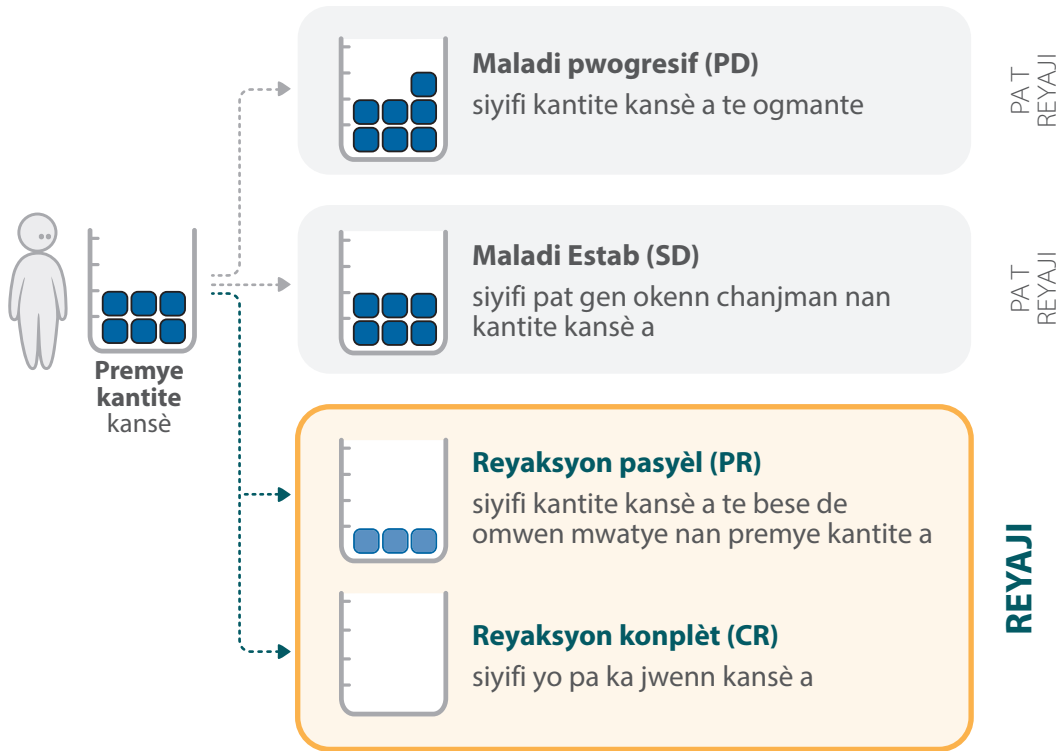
Premye kantite kansè

Maladi pwogresif (PD)
siyifi kantite kansè a te ogmante

PA T REYAJI

Maladi Estab (SD)
siyifi pat gen okenn chanjman nan kantite kansè a

PA T REYAJI

Reyaksyon pasyèl (PR)
siyifi kantite kansè a te bese de omwen mwatye nan premye kantite a

Reyaksyon konplèt (CR)
siyifi yo pa ka jwenn kansè a

REYAJI